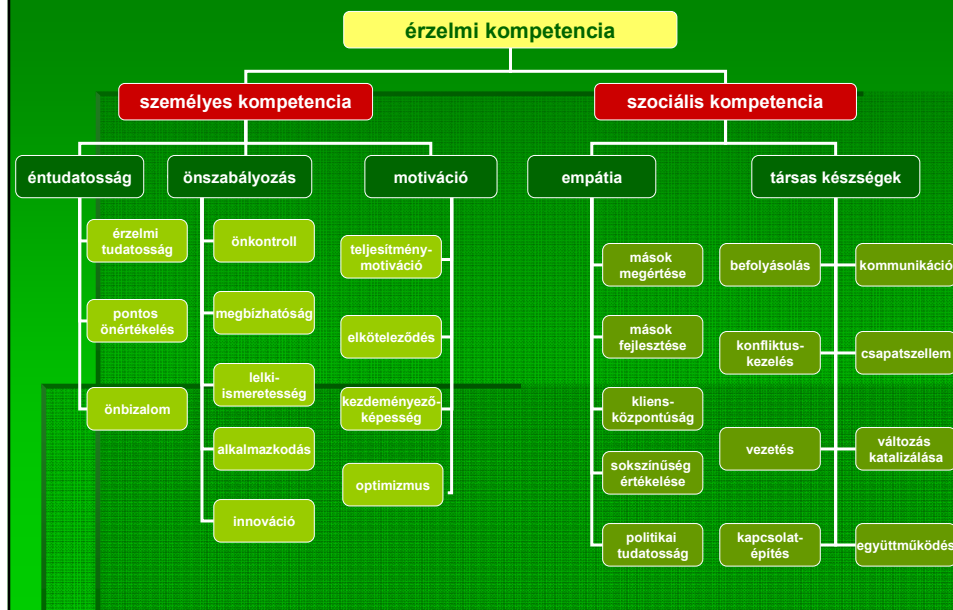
érzelmi kompetencia

személyes kompetencia

szociális kompetencia

éntudatosság

önszabályozás

motiváció

empátia

társas készségek

érzelmi tudatosság

pontos önértékelés

önbizalom

önkontroll

megbízhatóság

lelkiismeretesség

alkalmazkodás

innováció

teljesítménymotiváció

elköteleződés

kezdeményezőképesség

optimizmus

mások megértése

mások fejlesztése

kliensközpontúság

sokszínűség értékelése

politikai tudatosság

befolyásolás

konfliktuskezelés

vezetés

kapcsolatépítés

kommunikáció

csapatszellem

változás katalizálása

együttműködés